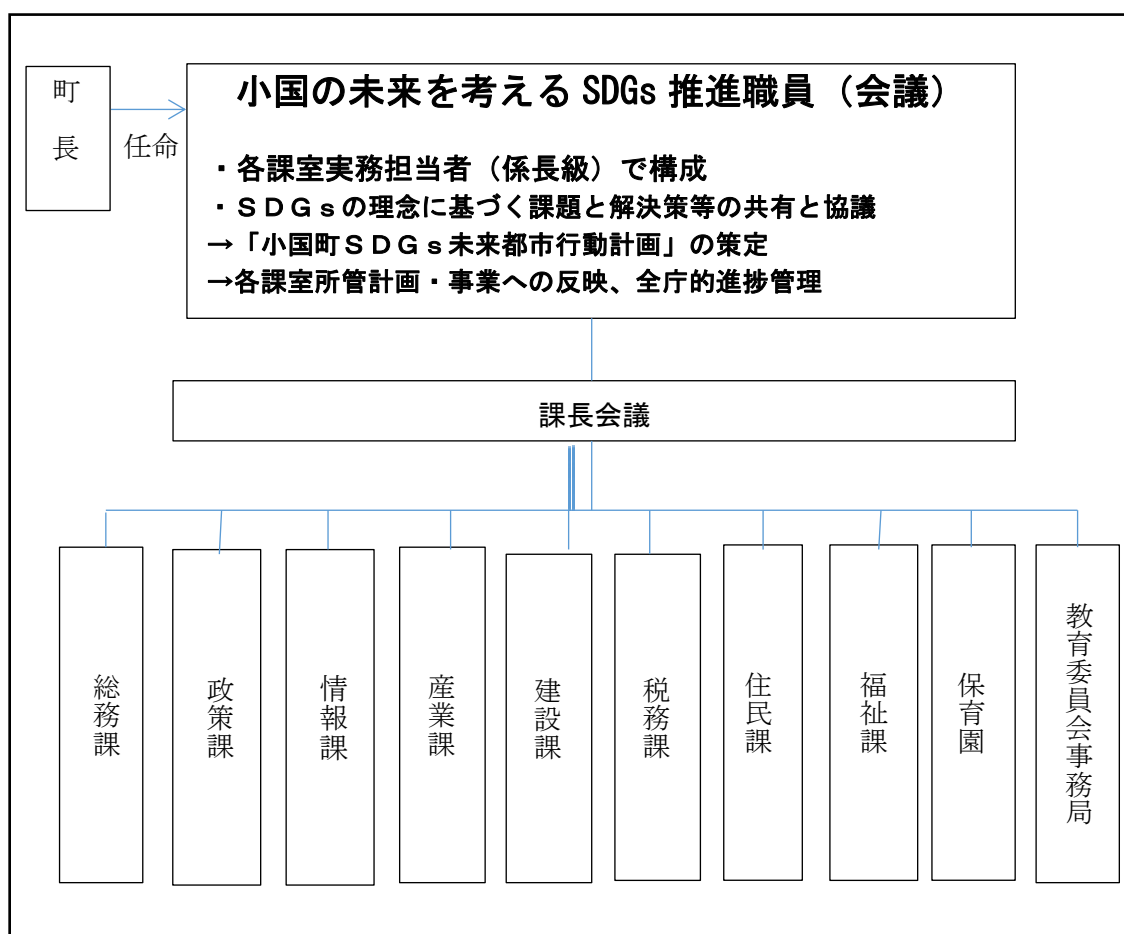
町長

任命

小国の未来を考える SDGs 推進職員（会議）

・各課室実務担当者（係長級）で構成
・ＳＤＧｓの理念に基づく課題と解決策等の共有と協議
→「小国町ＳＤＧｓ未来都市行動計画」の策定
→各課室所管計画・事業への反映、全庁的進捗管理

課長会議

総務課

政策課

情報課

産業課

建設課

税務課

住民課

福祉課

保育園

教育委員会事務局